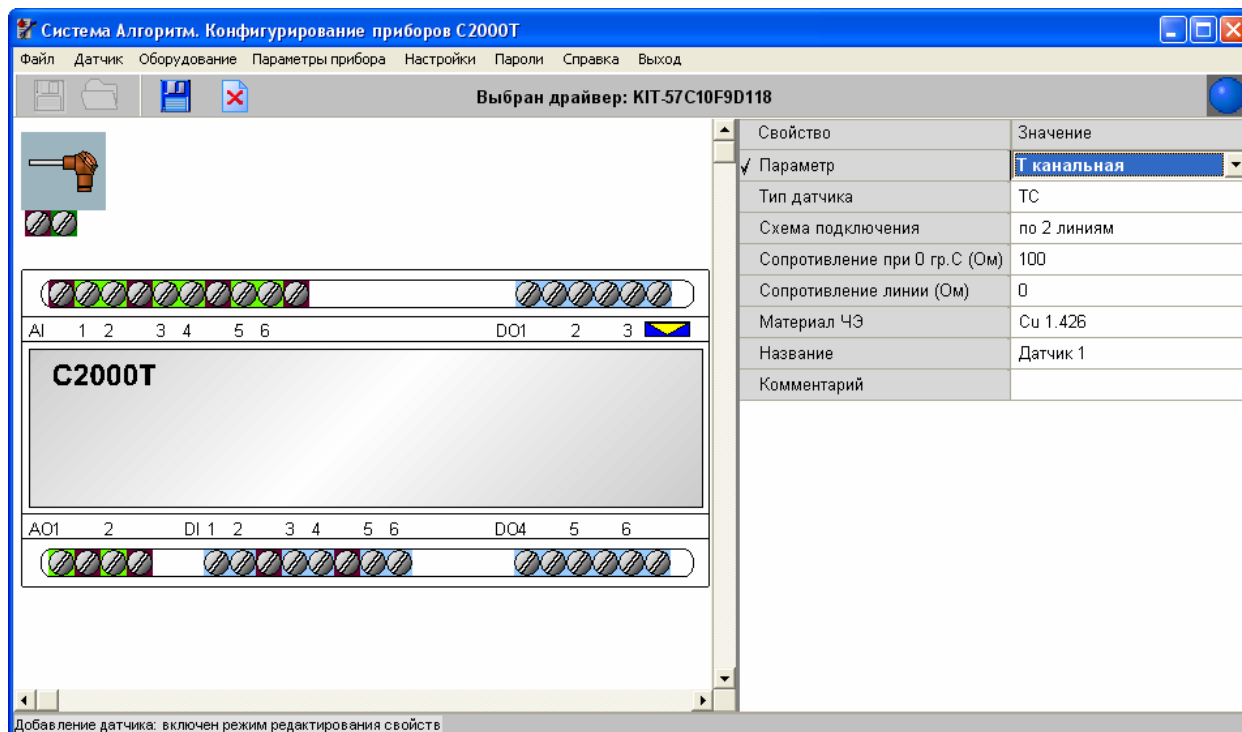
Система Алгоритм. Конфигурирование приборов С2000Т

Файл Датчик Оборудование Параметры прибора Настройки Пароли Справка Выход

Выбран драйвер: KIT-57C10F9D118

AI 1 2 3 4 5 6 DO1 2 3

C2000T

AO1 2 DI 1 2 3 4 5 6 DO4 5 6

| Свойство | Значение |
|---|---|
| ✓ Параметр | Т канальная |
| Тип датчика | ТС |
| Схема подключения | по 2 линиям |
| Сопротивление при 0 гр.С (Ом) | 100 |
| Сопротивление линии (Ом) | 0 |
| Материал ЧЭ | Cu 1.426 |
| Название | Датчик 1 |
| Комментарий | |

Добавление датчика: включен режим редактирования свойств